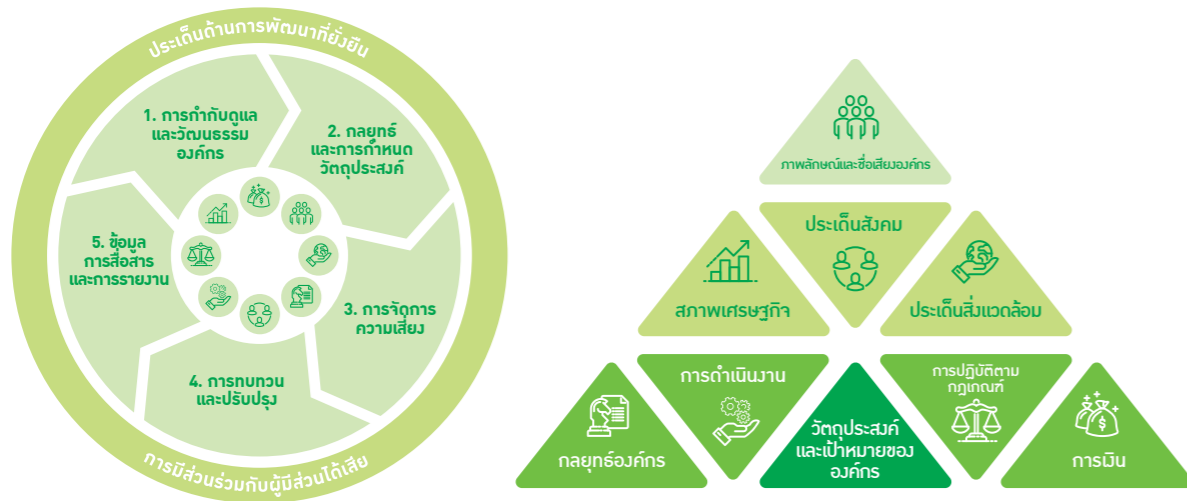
ประเด็นด้านการพัฒนาที่ยั่งยืน

1. การกำกับดูแลและวัฒนธรรมองค์กร

2. กลยุทธ์และการกำหนดวัตถุประสงค์

3. การจัดการความเสี่ยง

4. การทบทวนและปรับปรุง

5. ข้อมูล การสื่อสารและการรายงาน

การมีส่วนร่วมกับผู้มีส่วนได้เสีย

ภาพลักษณ์และชื่อเสียงองค์กร

ประเด็นสังคม

สภาพเศรษฐกิจ

ประเด็นสิ่งแวดล้อม

การดำเนินงาน

การปฏิบัติตามกฎเกณฑ์

กลยุทธ์องค์กร

วัตถุประสงค์และเป้าหมายขององค์กร

การเงิน